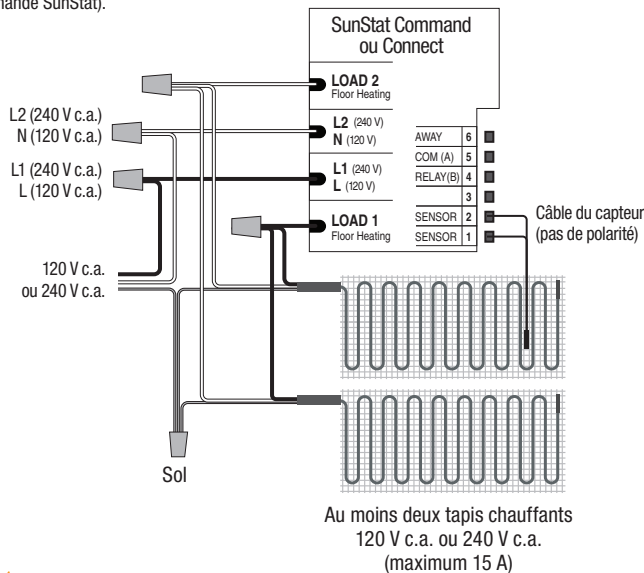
mande SunStat).

SunStat Command ou Connect

LOAD 2
Floor Heating

L2 (240 V)
N (120 V)

L1 (240 V)
L (120 V)

LOAD 1
Floor Heating

AWAY 6
COM (A) 5
RELAY(B) 4
3
SENSOR 2
SENSOR 1

L2 (240 V c.a.)
N (120 V c.a.)

L1 (240 V c.a.)
L (120 V c.a.)

120 V c.a. ou 240 V c.a.

Câble du capteur (pas de polarité)

Sol

Au moins deux tapis chauffants 120 V c.a. ou 240 V c.a. (maximum 15 A)